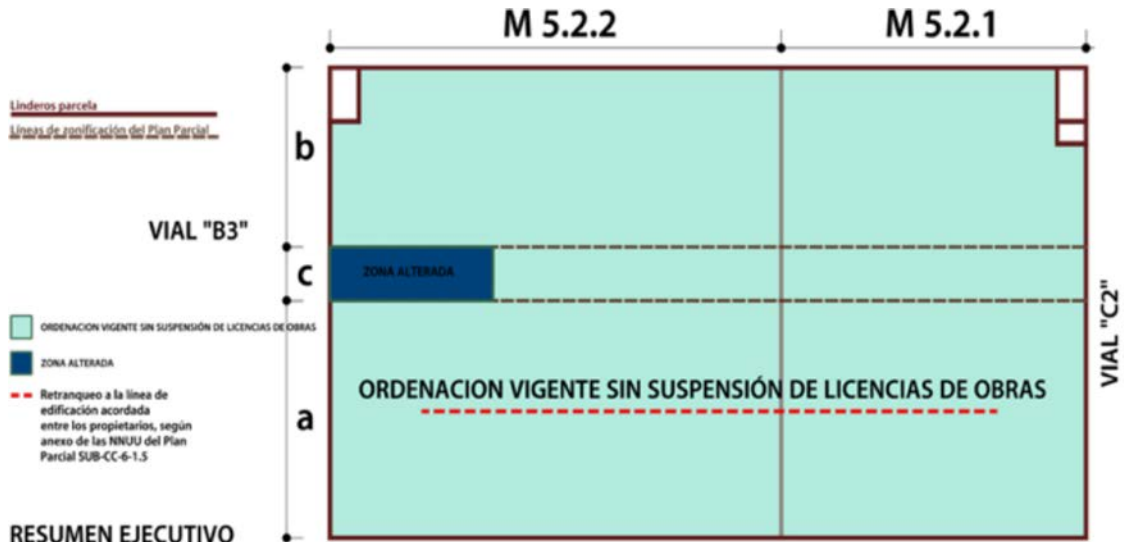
M 5.2.2

M 5.2.1

Linderos parcela

Líneas de zonificación del Plan Parcial

b

VIAL "B3"

c

ZONA ALTERADA

ORDENACION VIGENTE SIN SUSPENSIÓN DE LICENCIAS DE OBRAS

ZONA ALTERADA

Retranqueo a la línea de edificación acordada entre los propietarios, según anexo de las NNUU del Plan Parcial SUB-CC-6-1.5

a

ORDENACION VIGENTE SIN SUSPENSIÓN DE LICENCIAS DE OBRAS

VIAL "C2"

RESUMEN EJECUTIVO